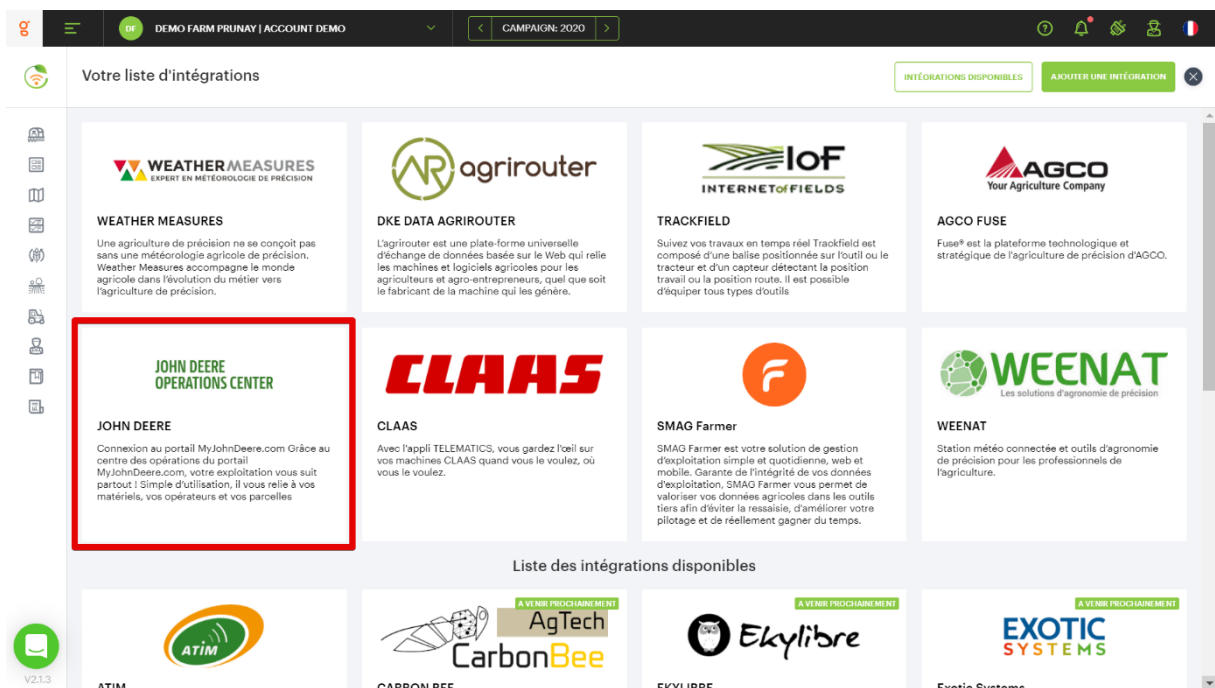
DF DEMO FARM PRUNAY | ACCOUNT DEMO

CAMPAIGN: 2020

Votre liste d'intégrations

INTÉGRATIONS DISPONIBLES

AJOUTER UNE INTÉGRATION

WEATHERMEASURES
EXPERT EN MÉTÉOROLOGIE DE PRÉCISION

WEATHER MEASURES

Une agriculture de précision ne se conçoit pas sans une météorologie agricole de précision. Weather Measures accompagne le monde agricole dans l'évolution du métier vers l'agriculture de précision.

agrirouter

DKE DATA AGRIROUTER

L'agrirouter est une plate-forme universelle d'échange de données basée sur le Web qui relie les machines et logiciels agricoles pour les agriculteurs et agro-entrepreneurs, quel que soit le fabricant de la machine qui les génère.

IoF
INTERNETofFIELDS

TRACKFIELD

Suivez vos travaux en temps réel Trackfield est composé d'une balise positionnée sur l'outil ou le tracteur et d'un capteur détectant la position travail ou la position route. Il est possible d'équiper tous types d'outils

AGCO
Your Agriculture Company

AGCO FUSE

Fuse® est la plateforme technologique et stratégique de l'agriculture de précision d'AGCO.

JOHN DEERE
OPERATIONS CENTER

JOHN DEERE

Connexion au portail MyJohnDeere.com Grâce au centre des opérations du portail MyJohnDeere.com, votre exploitation vous suit partout ! Simple d'utilisation, il vous relie à vos matériels, vos opérateurs et vos parcelles

CLAAS

CLAAS

Avec l'appli TELEMATICS, vous gardez l'œil sur vos machines CLAAS quand vous le voulez, où vous le voulez.

SMAG Farmer

SMAG Farmer est votre solution de gestion d'exploitation simple et quotidienne, web et mobile. Garante de l'intégrité de vos données d'exploitation, SMAG Farmer vous permet de valoriser vos données agricoles dans les outils tiers afin d'éviter la ressaisie, d'améliorer votre pilotage et de réellement gagner du temps.

WEENAT
Les solutions d'agronomie de précision

WEENAT

Station météo connectée et outils d'agronomie de précision pour les professionnels de l'agriculture.

Liste des intégrations disponibles

ATIM

A VENIR PROCHAINEMENT

AgTech
CarbonBee

A VENIR PROCHAINEMENT

Ekylibre

A VENIR PROCHAINEMENT

EXOTIC
SYSTEMS

V2.1.3

ATIM

CARBON BEE

EKYLIBRE

Exotic Systems